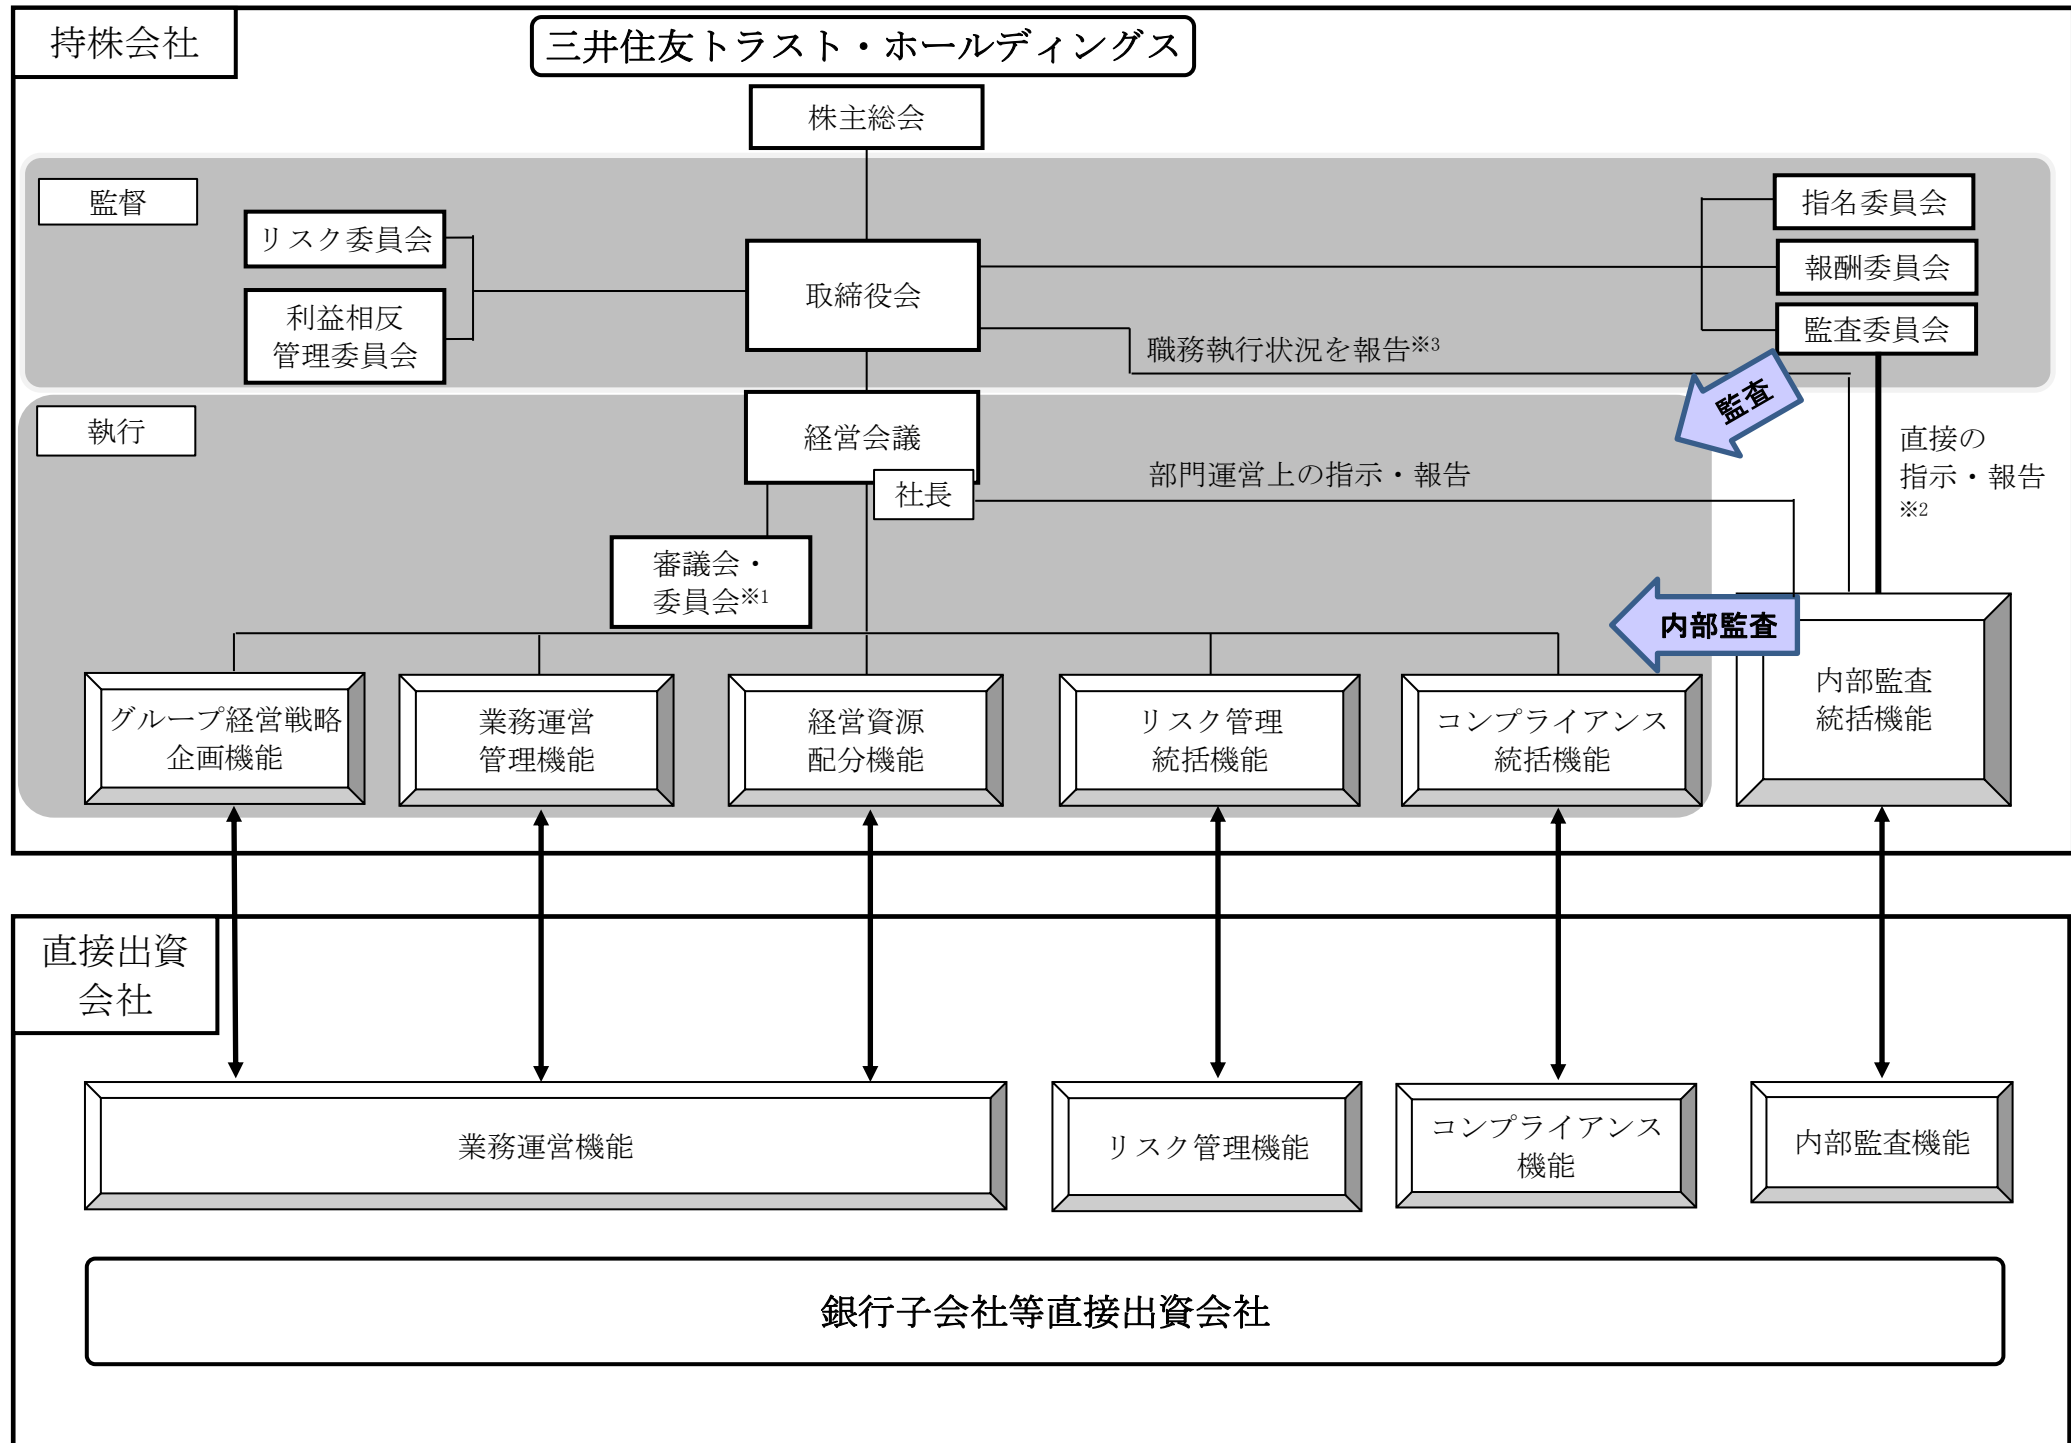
持株会社

三井住友トラスト・ホールディングス

株主総会

監督

リスク委員会

利益相反管理委員会

取締役会

指名委員会

報酬委員会

監査委員会

職務執行状況を報告※3

監査

執行

経営会議

社長

部門運営上の指示・報告

直接の指示・報告※2

審議会・委員会※1

内部監査

グループ経営戦略企画機能

業務運営管理機能

経営資源配分機能

リスク管理統括機能

コンプライアンス統括機能

内部監査統括機能

直接出資会社

業務運営機能

リスク管理機能

コンプライアンス機能

内部監査機能

銀行子会社等直接出資会社